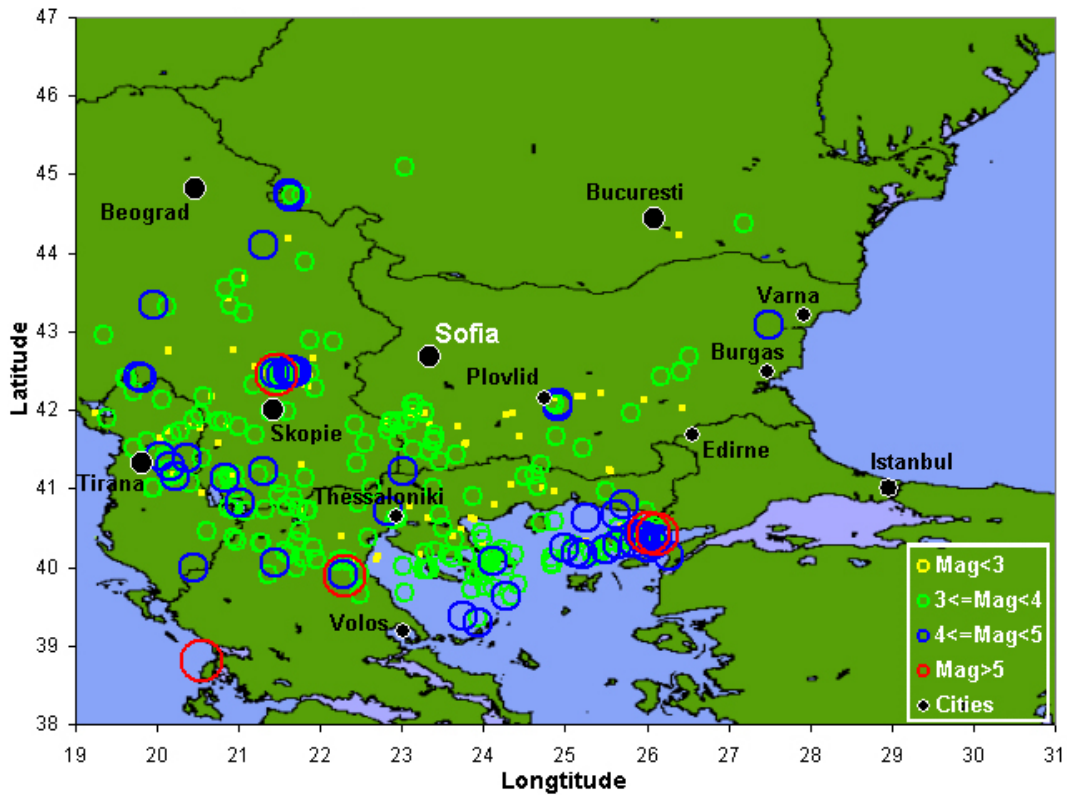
47
46
45
44
43
42
41
40
39
38
Latitude

Beograd
Bucuresti
Varna
Sofia
Burgas
Plovlid
Skopie
Edirne
Istanbul
Tirana
Thessaloniki
Volos

Mag<3
3<=Mag<4
4<=Mag<5
Mag>5
Cities

19 20 21 22 23 24 25 26 27 28 29 30 31
Longtitude